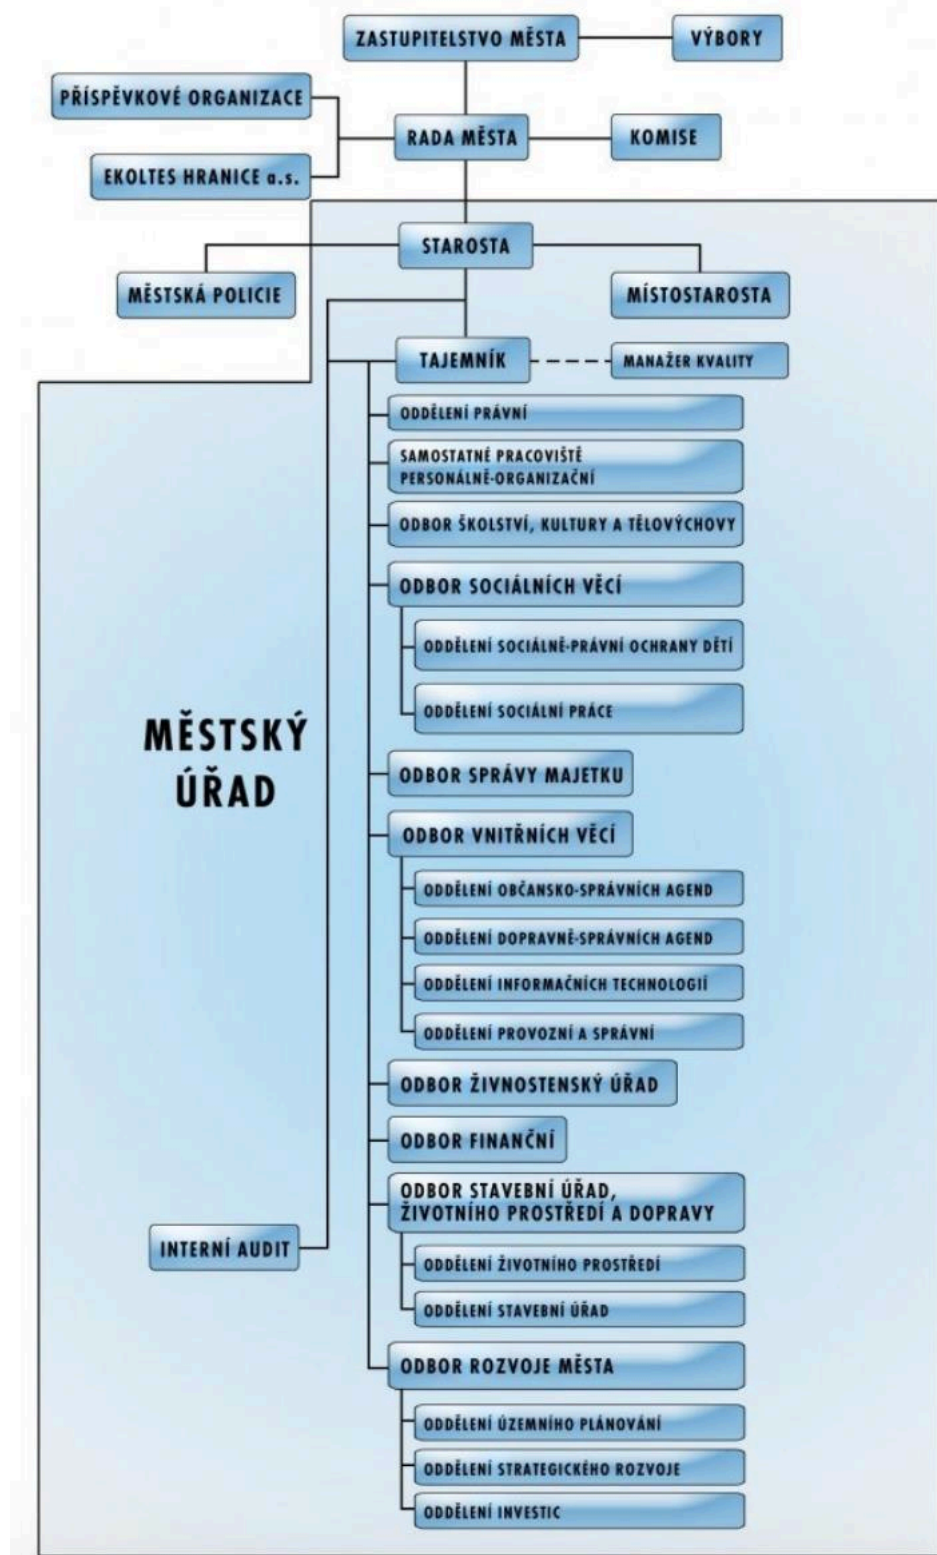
ZASTUPITELSTVO MĚSTA

VÝBORY

PŘÍSPĚVKOVÉ ORGANIZACE

RADA MĚSTA

KOMISE

EKOLTES HRANICE a.s.

STAROSTA

MĚSTSKÁ POLICIE

MÍSTOSTAROSTA

TAJEMNÍK

MANAŽER KVALITY

ODDĚLENÍ PRÁVNÍ

SAMOSTATNÉ PRACOVIŠTĚ PERSONÁLNĚ-ORGANIZAČNÍ

ODBOR ŠKOLSTVÍ, KULTURY A TĚLOVÝCHOVY

ODBOR SOCIÁLNÍCH VĚCÍ

ODDĚLENÍ SOCIÁLNĚ-PRÁVNÍ OCHRANY DĚTÍ

ODDĚLENÍ SOCIÁLNÍ PRÁCE

MĚSTSKÝ ÚŘAD

ODBOR SPRÁVY MAJETKU

ODBOR VNITŘNÍCH VĚCÍ

ODDĚLENÍ OBČANSKO-SPRÁVNÍCH AGEND

ODDĚLENÍ DOPRAVNĚ-SPRÁVNÍCH AGEND

ODDĚLENÍ INFORMAČNÍCH TECHNOLOGIÍ

ODDĚLENÍ PROVOZNÍ A SPRÁVNÍ

ODBOR ŽIVNOSTENSKÝ ÚŘAD

ODBOR FINANČNÍ

ODBOR STAVEBNÍ ÚŘAD, ŽIVOTNÍHO PROSTŘEDÍ A DOPRAVY

INTERNÍ AUDIT

ODDĚLENÍ ŽIVOTNÍHO PROSTŘEDÍ

ODDĚLENÍ STAVEBNÍ ÚŘAD

ODBOR ROZVOJE MĚSTA

ODDĚLENÍ ÚZEMNÍHO PLÁNOVÁNÍ

ODDĚLENÍ STRATEGICKÉHO ROZVOJE

ODDĚLENÍ INVESTIC